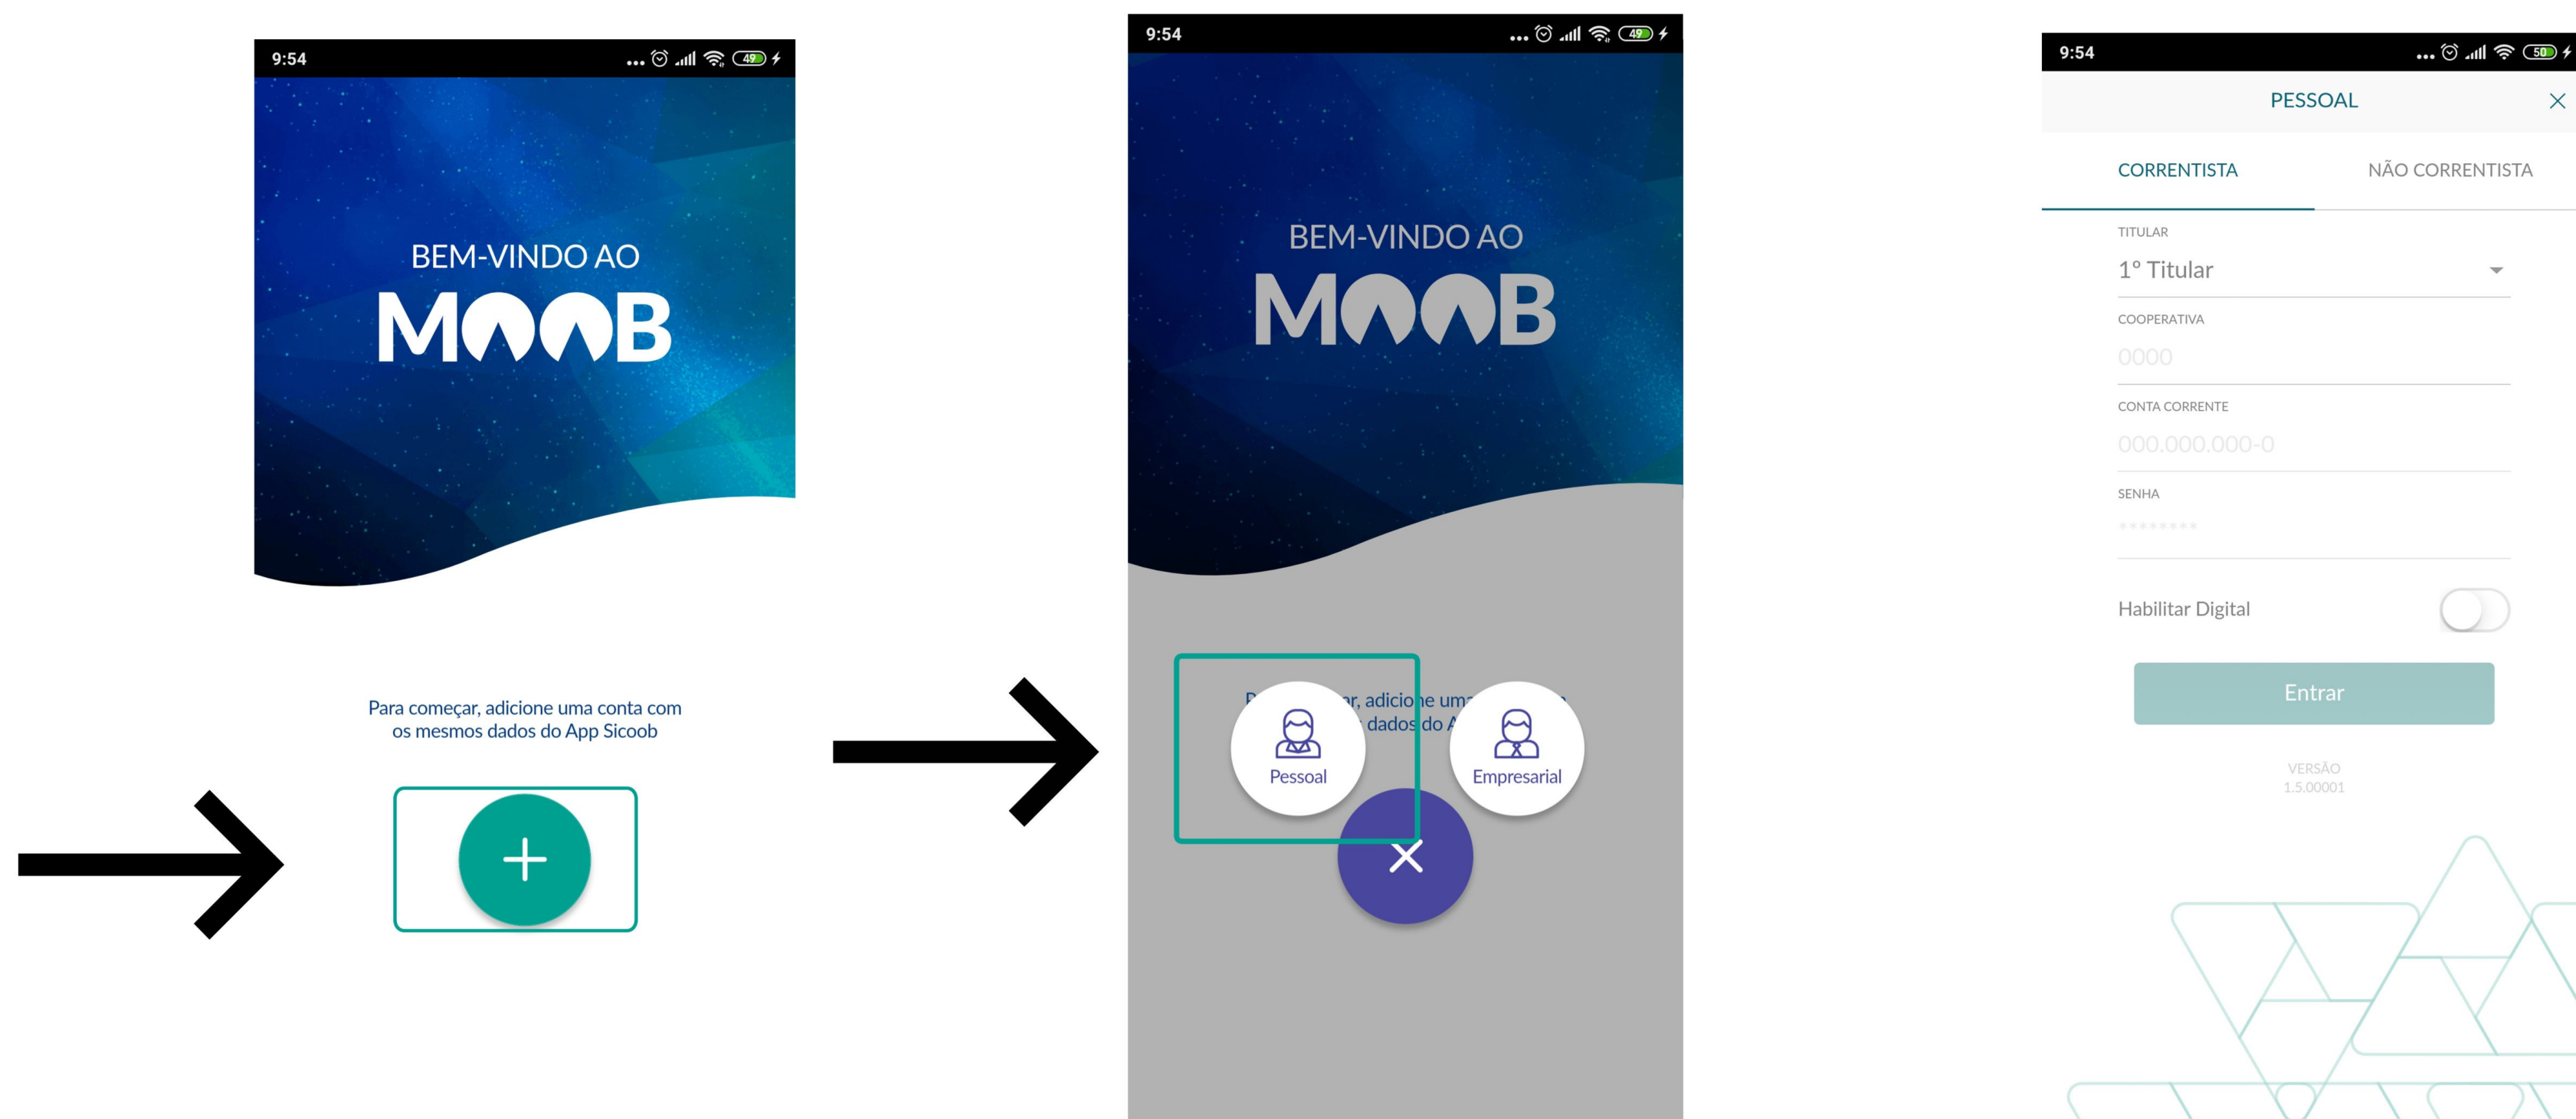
9:54 49

BEM-VINDO AO
MOOB

Para começar, adicione uma conta com os mesmos dados do App Sicoob

+

9:54 49

BEM-VINDO AO
MOOB

P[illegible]r, adicio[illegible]e um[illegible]
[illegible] dados do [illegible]

Pessoal

Empresarial

×

9:54 50

PESSOAL ×

CORRENTISTA NÃO CORRENTISTA

TITULAR
1º Titular

COOPERATIVA
0000

CONTA CORRENTE
000.000.000-0

SENHA
********

Habilitar Digital

Entrar

VERSÃO
1.5.00001